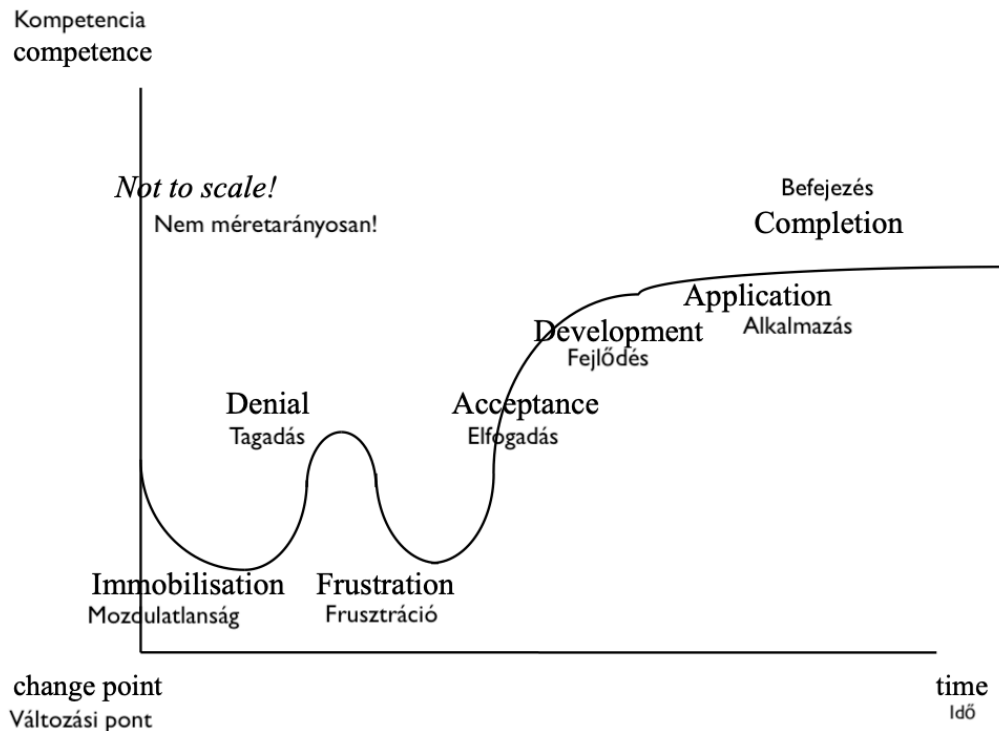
Kompetencia
competence

Not to scale!
Nem méretarányosan!

Befejezés
Completion

Application
Alkalmazás

Development
Fejlődés

Denial
Tagadás

Acceptance
Elfogadás

Immobilisation
Mozdulatlanság

Frustration
Frusztráció

change point
Változási pont

time
Idő